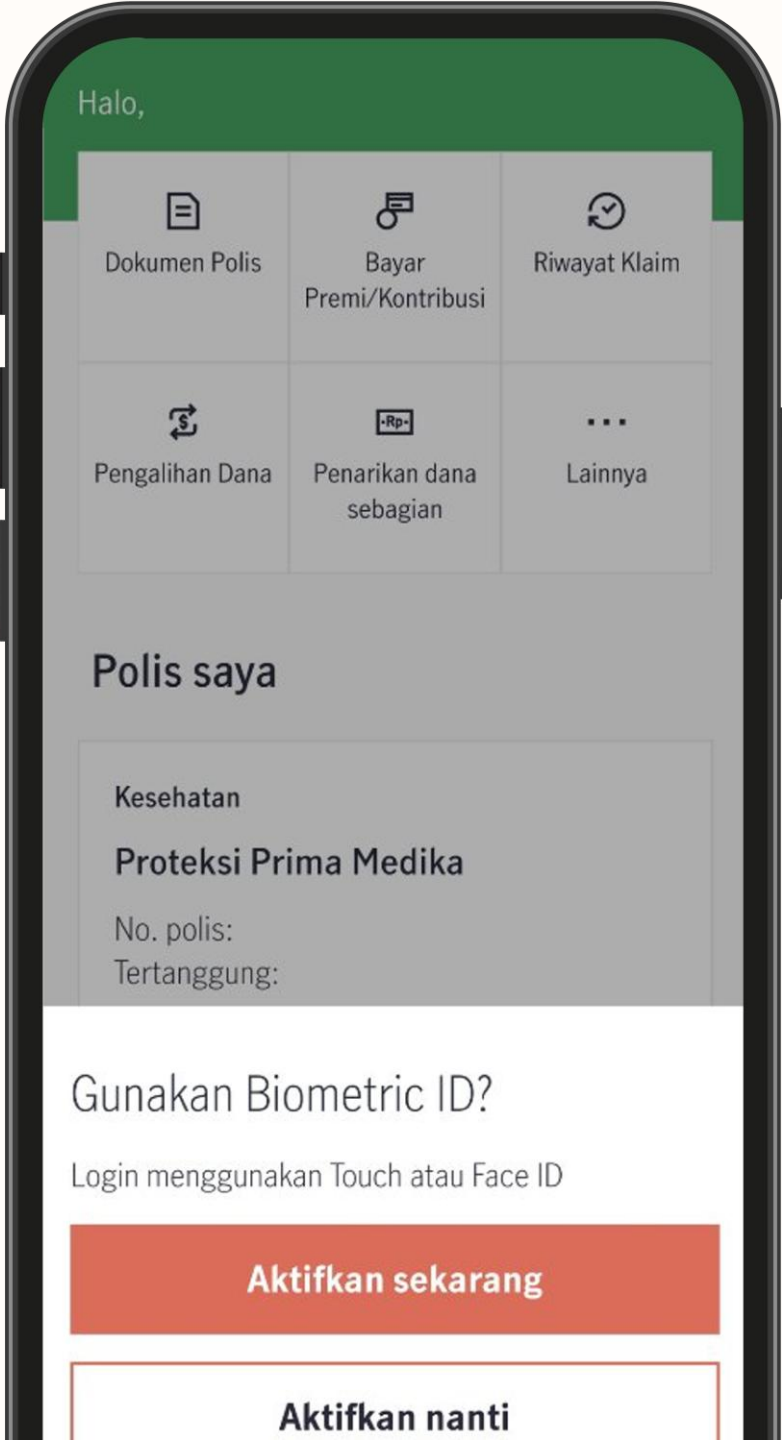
Halo,

Dokumen Polis

Bayar Premi/Kontribusi

Riwayat Klaim

Pengalihan Dana

Rp

Penarikan dana sebagian

...

Lainnya

Polis saya

Kesehatan

Proteksi Prima Medika

No. polis:
Tertanggung:

Gunakan Biometric ID?

Login menggunakan Touch atau Face ID

Aktifkan sekarang

Aktifkan nanti